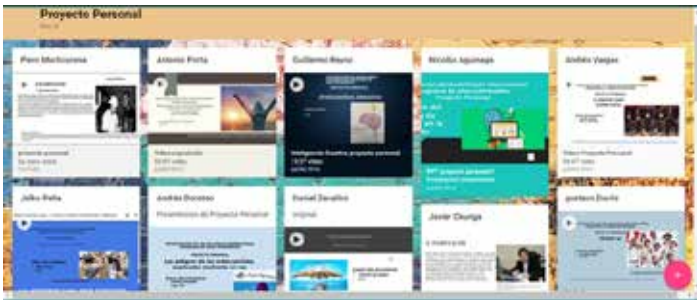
Proyecto Personal

Piero Machicaona

proyecto personal

Antonio Porta

Video proyecto

Guillermo Reyna

Inteligencia Creativa proyecto personal

Nicolás Aguinaga

Andrés Vargas

Video Proyecto Personal

Julio Peña

Andrés Dorotea

Presentacion de Proyecto Personal

Los peligros de los video juegos

Daniel Zevallos

original

Javier Oluriga

gustavo Durán